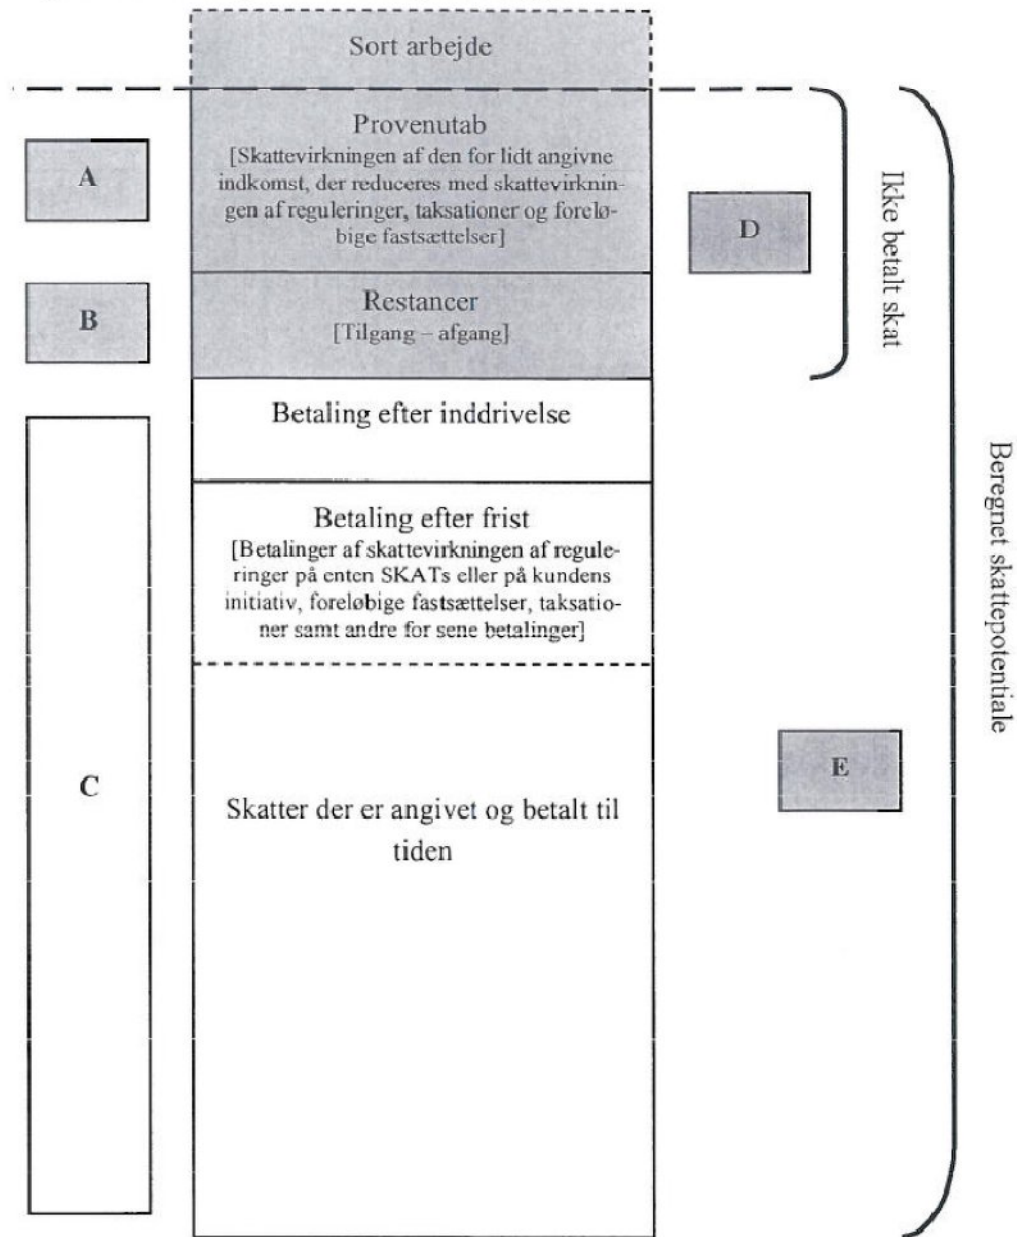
Sort arbejde

A

Provenutab
[Skattevirkningen af den for lidt angivne indkomst, der reduceres med skattevirkningen af reguleringer, taksationer og foreløbige fastsættelser]

D

Ikke betalt skat

B

Restancer
[Tilgang – afgang]

Betaling efter inddrivelse

Betaling efter frist
[Betalinger af skattevirkningen af reguleringer på enten SKATs eller på kundens initiativ, foreløbige fastsættelser, taksationer samt andre for sene betalinger]

C

Skatter der er angivet og betalt til tiden

E

Beregnet skattepotentiale